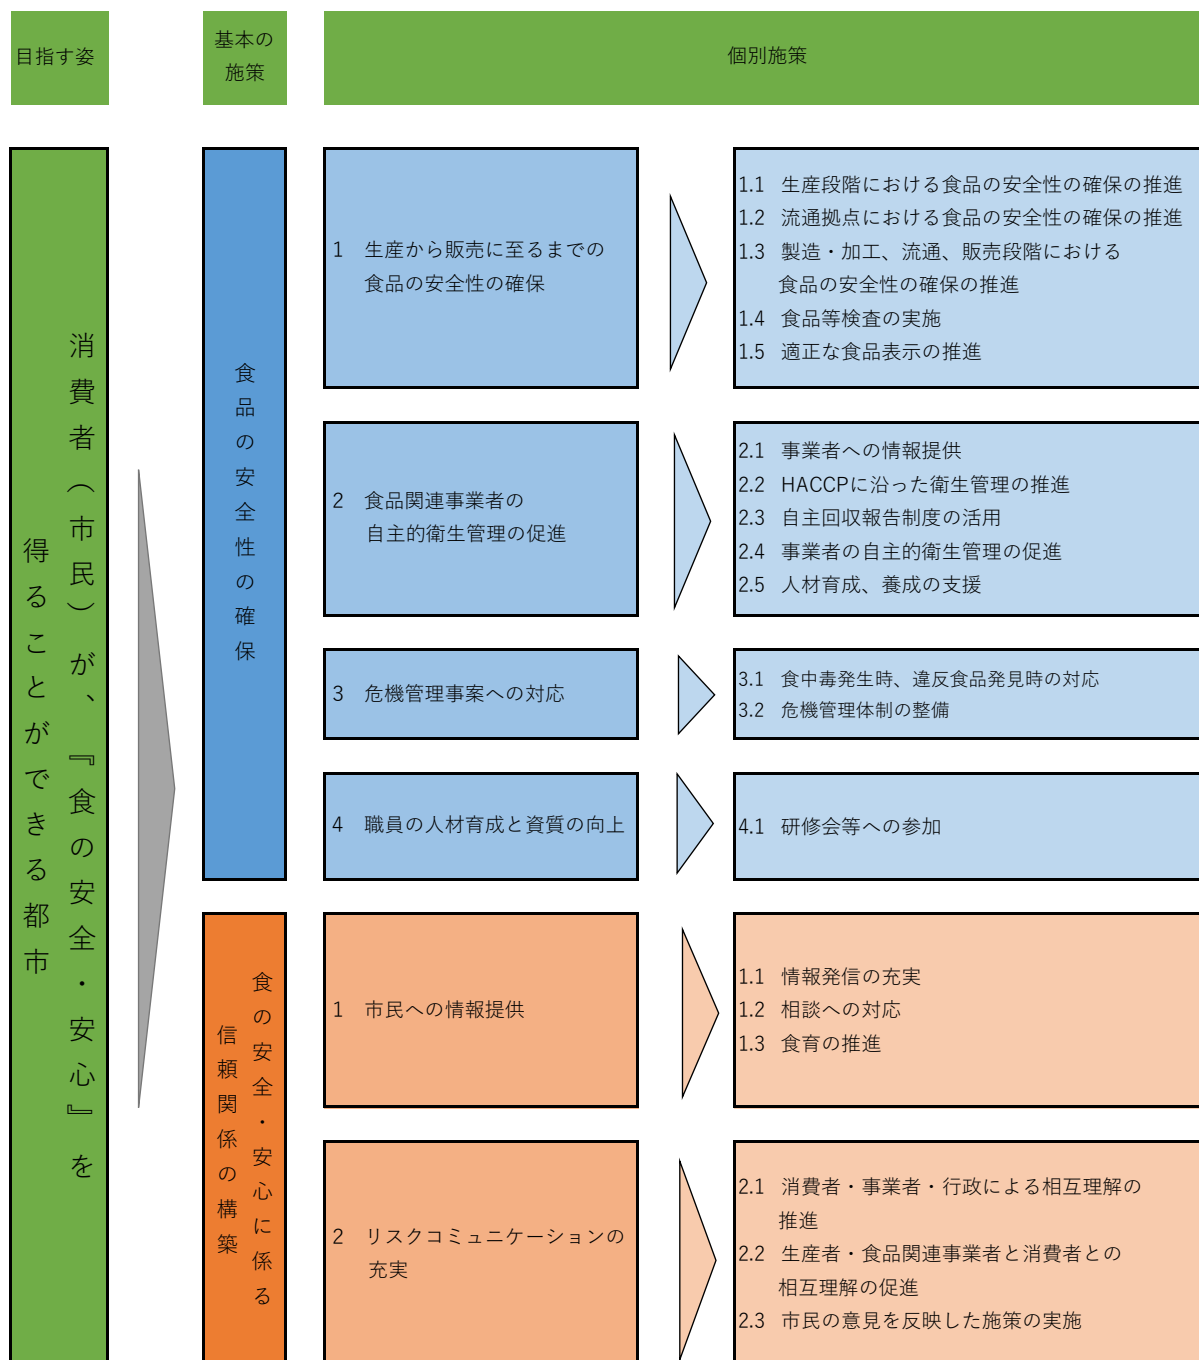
目指す姿

基本の施策

個別施策

消費者（市民）が、『食の安全・安心』を得ることができる都市

食品の安全性の確保

1　生産から販売に至るまでの食品の安全性の確保

1.1　生産段階における食品の安全性の確保の推進
1.2　流通拠点における食品の安全性の確保の推進
1.3　製造・加工、流通、販売段階における食品の安全性の確保の推進
1.4　食品等検査の実施
1.5　適正な食品表示の推進

2　食品関連事業者の自主的衛生管理の促進

2.1　事業者への情報提供
2.2　HACCPに沿った衛生管理の推進
2.3　自主回収報告制度の活用
2.4　事業者の自主的衛生管理の促進
2.5　人材育成、養成の支援

3　危機管理事案への対応

3.1　食中毒発生時、違反食品発見時の対応
3.2　危機管理体制の整備

4　職員の人材育成と資質の向上

4.1　研修会等への参加

食の安全・安心に係る信頼関係の構築

1　市民への情報提供

1.1　情報発信の充実
1.2　相談への対応
1.3　食育の推進

2　リスクコミュニケーションの充実

2.1　消費者・事業者・行政による相互理解の推進
2.2　生産者・食品関連事業者と消費者との相互理解の促進
2.3　市民の意見を反映した施策の実施